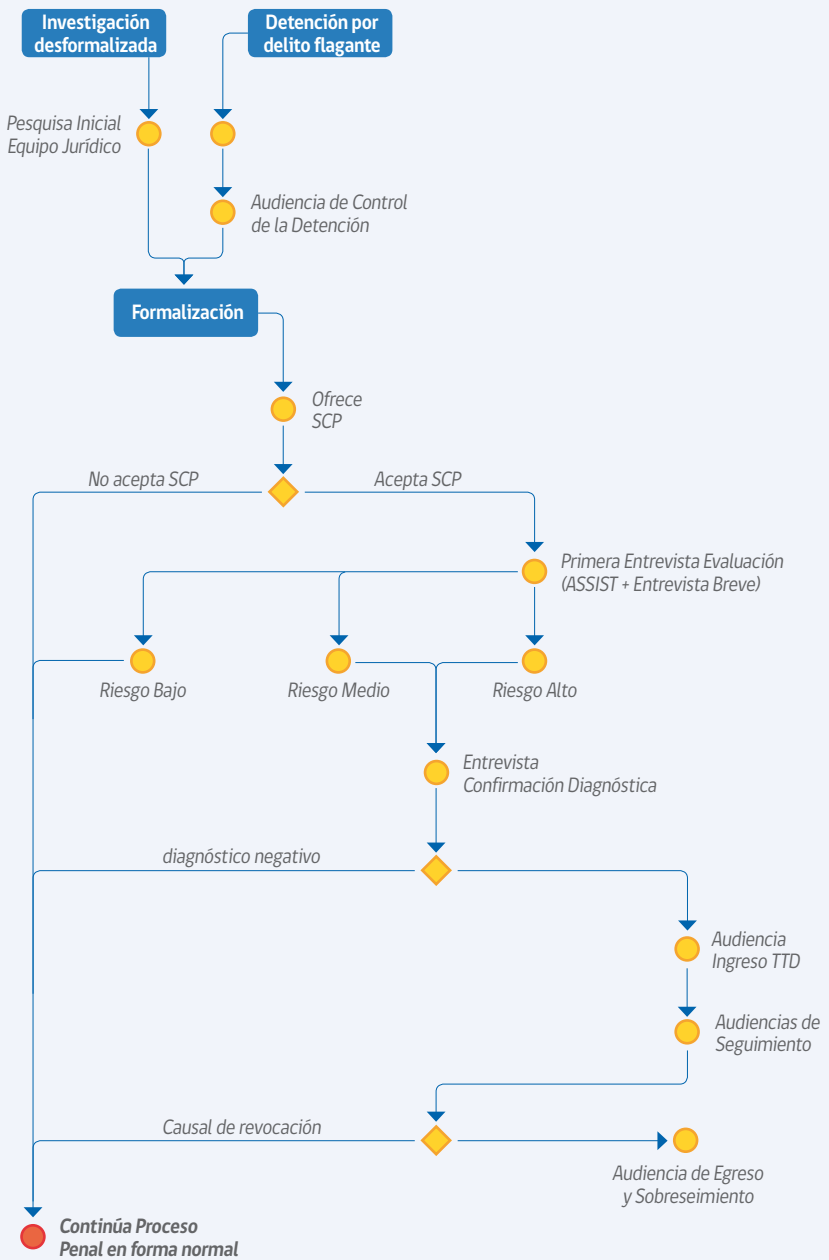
Investigación desformalizada

Detención por delito flagante

Pesquisa Inicial Equipo Jurídico

Audiencia de Control de la Detención

Formalización

Ofrece SCP

No acepta SCP

Acepta SCP

Primera Entrevista Evaluación (ASSIST + Entrevista Breve)

Riesgo Bajo

Riesgo Medio

Riesgo Alto

Entrevista Confirmación Diagnóstica

diagnóstico negativo

Audiencia Ingreso TTD

Audiencias de Seguimiento

Causal de revocación

Audiencia de Egreso y Sobreseimiento

Continúa Proceso Penal en forma normal